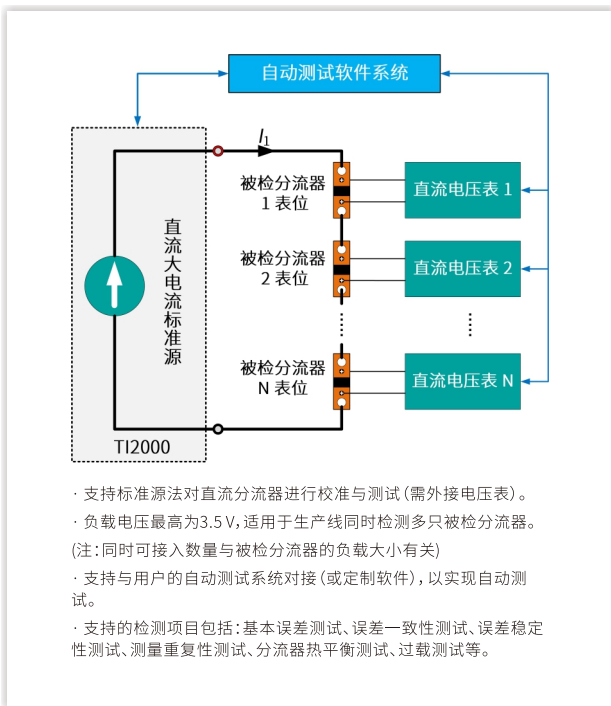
自动测试软件系统

$I_1$

直流大电流标准源

TI2000

被检分流器
1 表位

被检分流器
2 表位

被检分流器
N 表位

直流电压表 1

直流电压表 2

直流电压表 N

· 支持标准源法对直流分流器进行校准与测试（需外接电压表）。

· 负载电压最高为3.5 V，适用于生产线同时检测多只被检分流器。

(注：同时可接入数量与被检分流器的负载大小有关)

· 支持与用户的自动测试系统对接（或定制软件），以实现自动测试。

· 支持的检测项目包括：基本误差测试、误差一致性测试、误差稳定性测试、测量重复性测试、分流器热平衡测试、过载测试等。